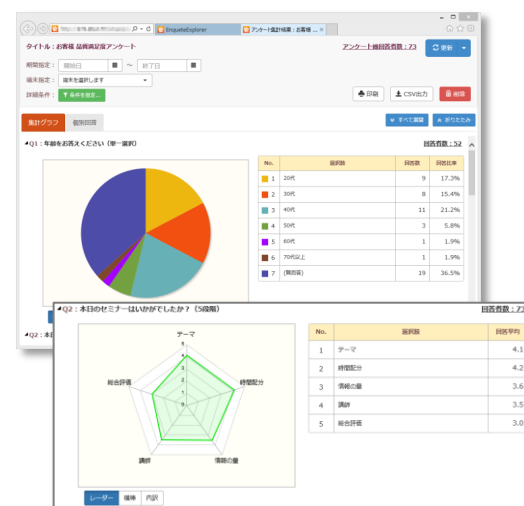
EnqueteExplorer

アンケート集計結果：お客様

タイトル：お客様 品質満足度アンケート

アンケート総回答者数：73

更新

期間指定：

開始日

〜

終了日

端末指定：

端末を選択します

詳細条件：

条件を指定...

印刷

CSV出力

削除

集計グラフ

個別回答

すべて展開

おりたたみ

Q1：年齢をお答えください（単一選択）

回答者数：52

| No. | 選択肢 | 回答数 | 回答比率 |
|---|---|---|---|
| 1 | 20代 | 9 | 17.3% |
| 2 | 30代 | 8 | 15.4% |
| 3 | 40代 | 11 | 21.2% |
| 4 | 50代 | 3 | 5.8% |
| 5 | 60代 | 1 | 1.9% |
| 6 | 70代以上 | 1 | 1.9% |
| 7 | (無回答) | 19 | 36.5% |

Q2：本日のセミナーはいかがでしたか？（5段階）

回答者数：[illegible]

テーマ

時間配分

情報の量

講師

総合評価

| No. | 選択肢 | 回答平均 |
|---|---|---|
| 1 | テーマ | 4.1 |
| 2 | 時間配分 | 4.2 |
| 3 | 情報の量 | 3.6 |
| 4 | 講師 | 3.5 |
| 5 | 総合評価 | 3.0 |

レーダー

棒線

内訳